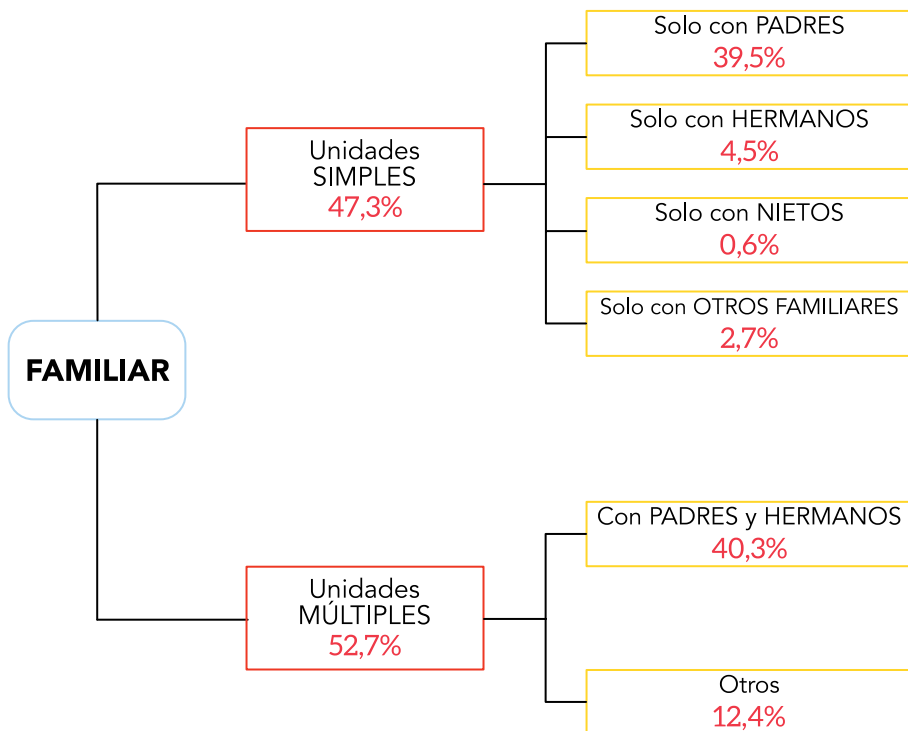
FAMILIAR

Unidades SIMPLES
47,3%

Solo con PADRES
39,5%

Solo con HERMANOS
4,5%

Solo con NIETOS
0,6%

Solo con OTROS FAMILIARES
2,7%

Unidades MÚLTIPLES
52,7%

Con PADRES y HERMANOS
40,3%

Otros
12,4%